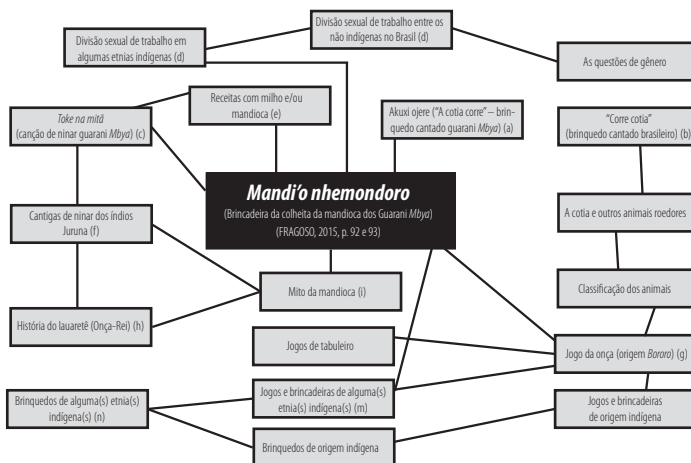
Divisão sexual de trabalho entre os não indígenas no Brasil (d)

Divisão sexual de trabalho em algumas etnias indígenas (d)

As questões de gênero

Toke na mitã (canção de ninar guarani Mbya) (c)

Receitas com milho e/ou mandioca (e)

Akuxi ojere ("A cotia corre" – brinquedo cantado guarani Mbya) (a)

"Corre cotia" (brinquedo cantado brasileiro) (b)

Mandi'o nhemondoro

(Brincadeira da colheita da mandioca dos Guarani Mbya)

(FRAGOSO, 2015, p. 92 e 93)

Cantigas de ninar dos índios Juruna (f)

A cotia e outros animais roedores

Mito da mandioca (i)

Classificação dos animais

História do Iauaretê (Onça-Rei) (h)

Jogos de tabuleiro

Jogo da onça (origem Bororo) (g)

Brinquedos de alguma(s) etnia(s) indígena(s) (n)

Jogos e brincadeiras de alguma(s) etnia(s) indígena(s) (m)

Jogos e brincadeiras de origem indígena

Brinquedos de origem indígena